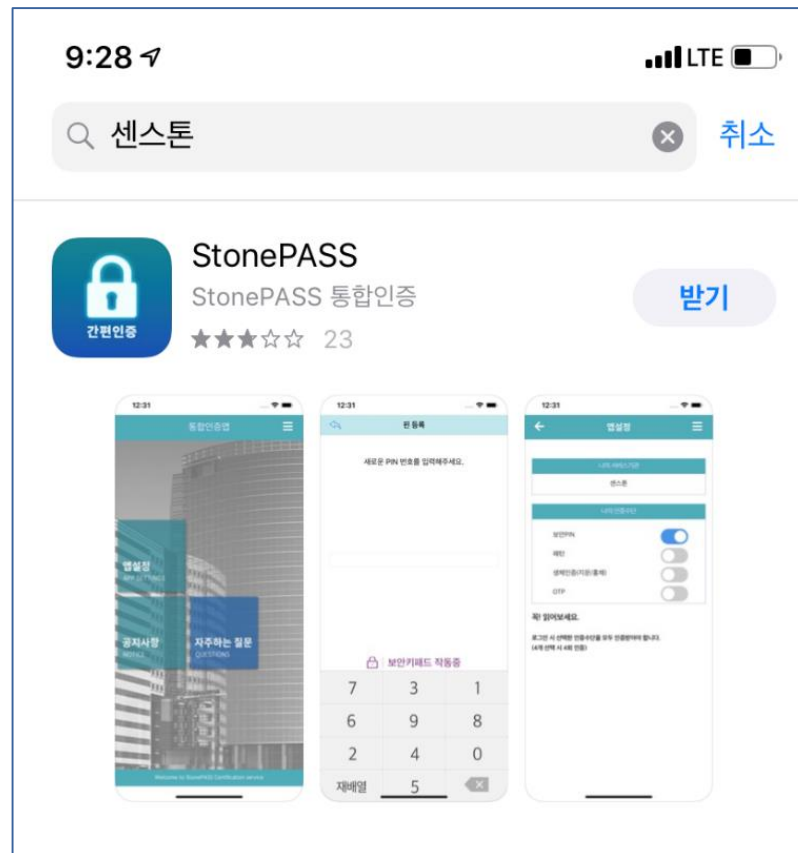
9:28
LTE

센스톤
취소

간편인증
StonePASS
StonePASS 통합인증
받기
23

12:31
통합인증앱
앱설정
APP SETTINGS
공지사항
NOTICE
자주하는 질문
QUESTIONS
Welcome to StonePASS Certification service

12:31
핀 등록
새로운 PIN 번호를 입력해주세요.
보안키패드 작동중
7 3 1
6 9 8
2 4 0
재배열 5

12:31
앱설정
나의 서비스기관
센스톤
나의 인증수단
보안PIN
패턴
생체인증(지문/홍채)
OTP
꼭! 읽어보세요.
로그인 시 선택한 인증수단을 모두 인증받아야 합니다.
(4개 선택 시 4회 인증)